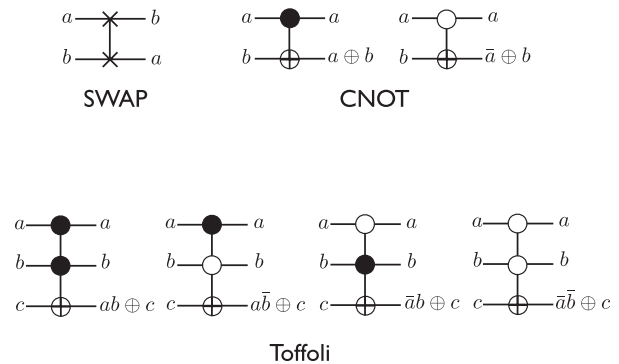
$a$ $b$
$b$ $a$
SWAP

$a$ $a$
$b$ $a \oplus b$

$a$ $a$
$b$ $\bar{a} \oplus b$
CNOT

$a$ $a$
$b$ $b$
$c$ $ab \oplus c$

$a$ $a$
$b$ $b$
$c$ $a\bar{b} \oplus c$

$a$ $a$
$b$ $b$
$c$ $\bar{a}b \oplus c$

$a$ $a$
$b$ $b$
$c$ $\bar{a}\bar{b} \oplus c$
Toffoli